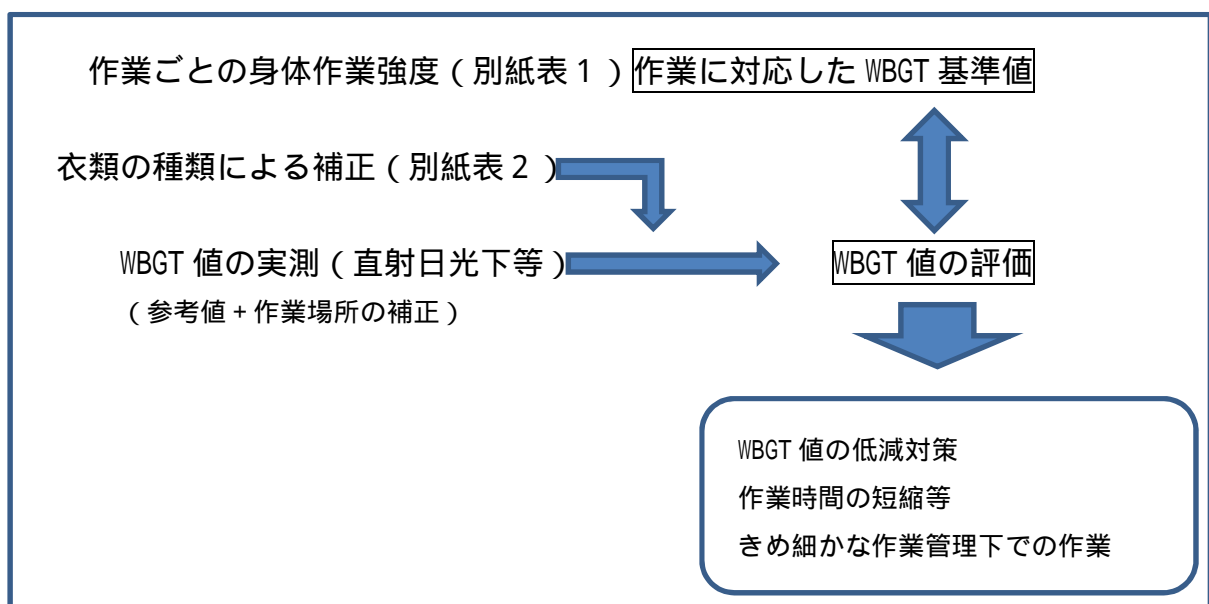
作業ごとの身体作業強度（別紙表１）

作業に対応した WBGT 基準値

衣類の種類による補正（別紙表２）

WBGT 値の実測（直射日光下等）
（参考値＋作業場所の補正）

WBGT 値の評価

WBGT 値の低減対策
作業時間の短縮等
きめ細かな作業管理下での作業